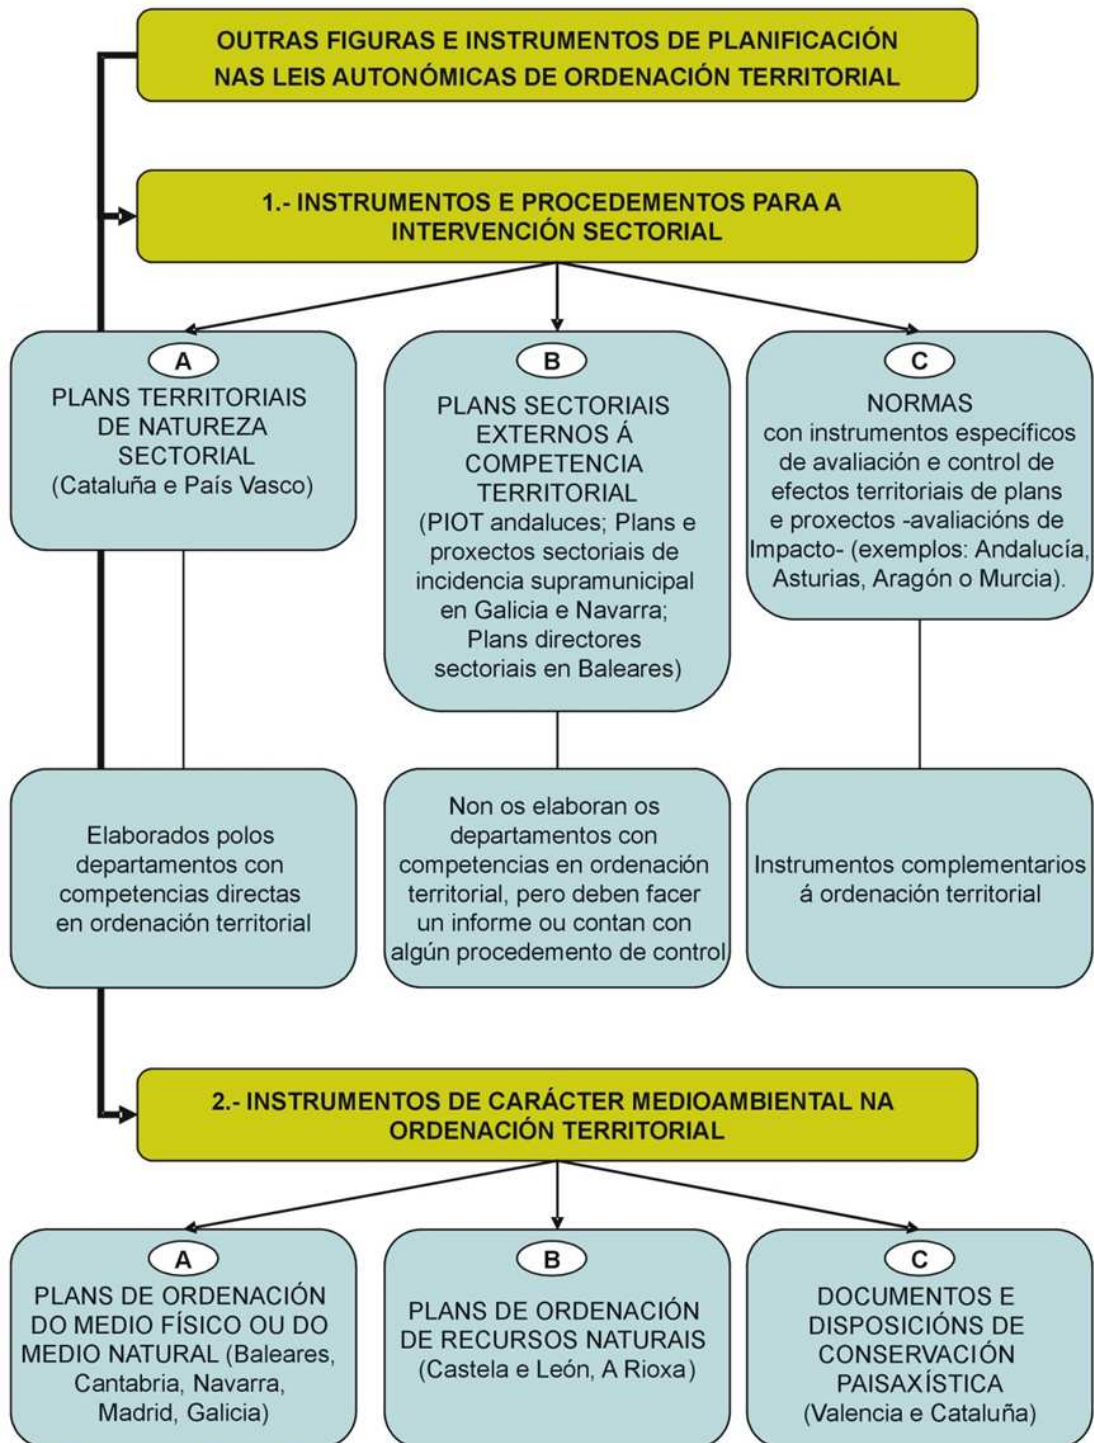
OUTRAS FIGURAS E INSTRUMENTOS DE PLANIFICACIÓN NAS LEIS AUTONÓMICAS DE ORDENACIÓN TERRITORIAL

1.- INSTRUMENTOS E PROCEDEMENTOS PARA A INTERVENCIÓN SECTORIAL

A
PLANS TERRITORIAIS DE NATUREZA SECTORIAL
(Cataluña e País Vasco)

B
PLANS SECTORIAIS EXTERNOS Á COMPETENCIA TERRITORIAL
(PIOT andaluces; Plans e proxectos sectoriais de incidencia supramunicipal en Galicia e Navarra; Plans directores sectoriais en Baleares)

C
NORMAS
con instrumentos específicos de avaliación e control de efectos territoriais de plans e proxectos -avaliacións de Impacto- (exemplos: Andalucía, Asturias, Aragón o Murcia).

Elaborados polos departamentos con competencias directas en ordenación territorial

Non os elaboran os departamentos con competencias en ordenación territorial, pero deben facer un informe ou contan con algún procedemento de control

Instrumentos complementarios á ordenación territorial

2.- INSTRUMENTOS DE CARÁCTER MEDIOAMBIENTAL NA ORDENACIÓN TERRITORIAL

A
PLANS DE ORDENACIÓN DO MEDIO FÍSICO OU DO MEDIO NATURAL (Baleares, Cantabria, Navarra, Madrid, Galicia)

B
PLANS DE ORDENACIÓN DE RECURSOS NATURAIS
(Castela e León, A Rioxa)

C
DOCUMENTOS E DISPOSICIÓNS DE CONSERVACIÓN PAISAXÍSTICA
(Valencia e Cataluña)